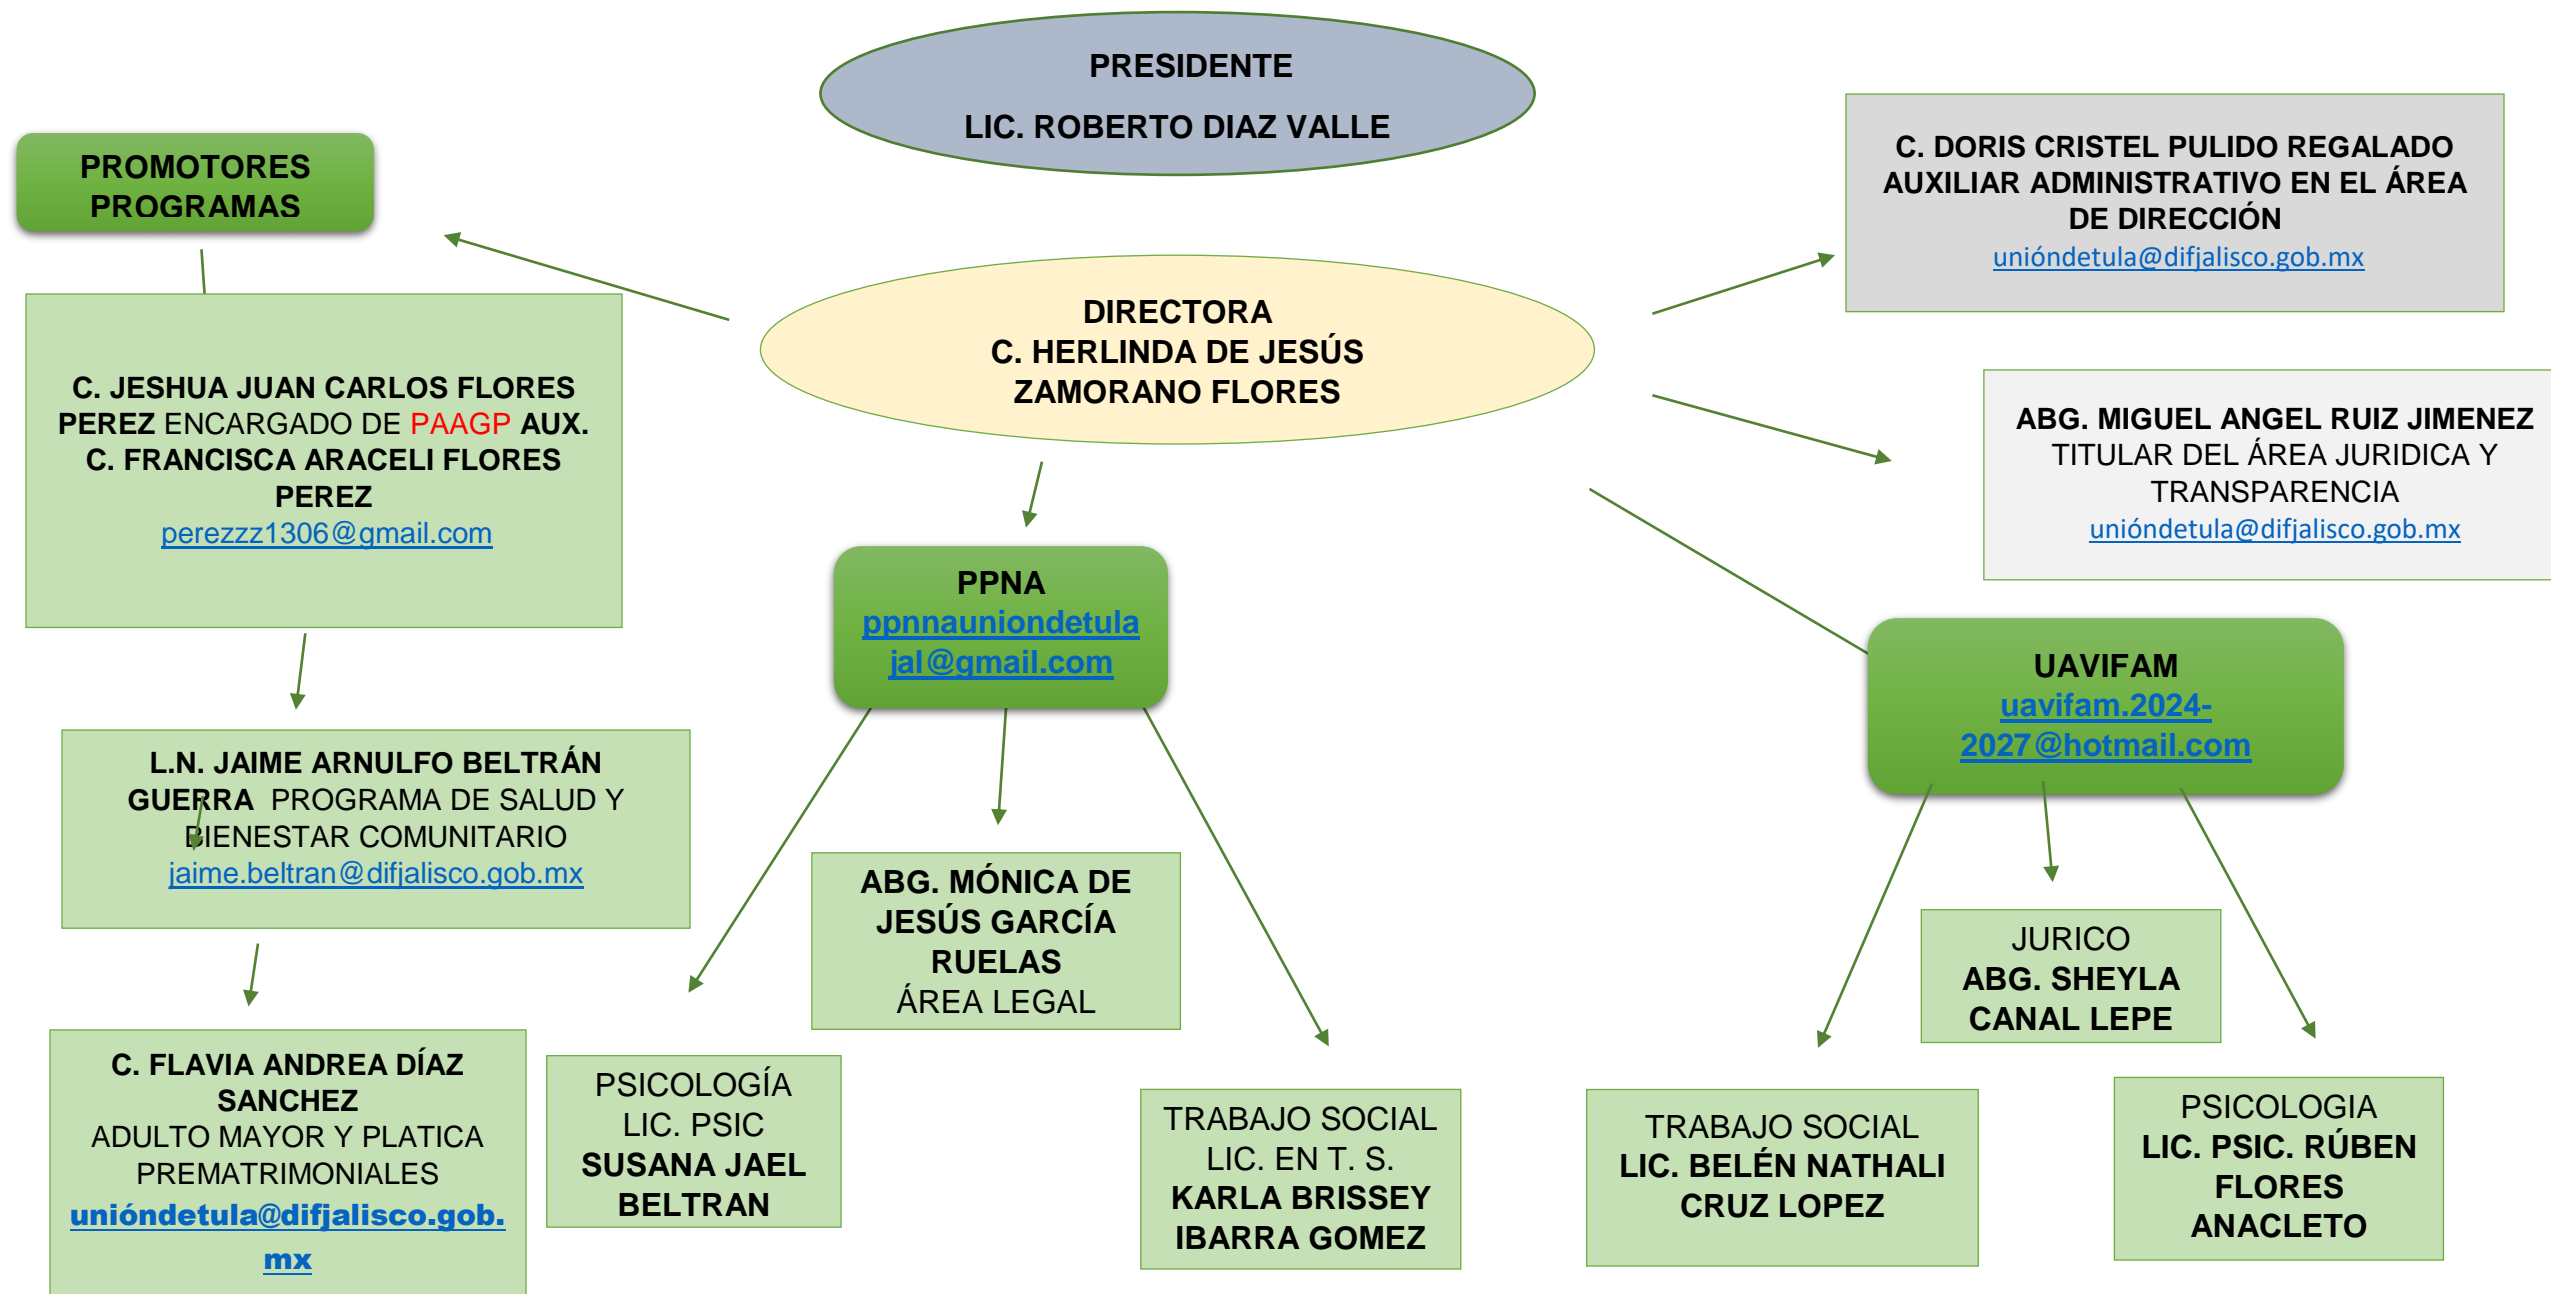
PRESIDENTE

LIC. ROBERTO DIAZ VALLE

PROMOTORES PROGRAMAS

C. JESHUA JUAN CARLOS FLORES PEREZ ENCARGADO DE PAAGP AUX. C. FRANCISCA ARACELI FLORES PEREZ
perezzz1306@gmail.com

DIRECTORA
C. HERLINDA DE JESÚS ZAMORANO FLORES

C. DORIS CRISTEL PULIDO REGALADO AUXILIAR ADMINISTRATIVO EN EL ÁREA DE DIRECCIÓN
uniondetula@difjalisco.gob.mx

ABG. MIGUEL ANGEL RUIZ JIMENEZ TITULAR DEL ÁREA JURIDICA Y TRANSPARENCIA
uniondetula@difjalisco.gob.mx

PPNA
ppnnauniondetulajal@gmail.com

UAVIFAM
uavifam.2024-2027@hotmail.com

L.N. JAIME ARNULFO BELTRÁN GUERRA PROGRAMA DE SALUD Y BIENESTAR COMUNITARIO
jaime.beltran@difjalisco.gob.mx

ABG. MÓNICA DE JESÚS GARCÍA RUELAS
ÁREA LEGAL

JURICO
ABG. SHEYLA CANAL LEPE

C. FLAVIA ANDREA DÍAZ SANCHEZ
ADULTO MAYOR Y PLATICA PREMATRIMONIALES
uniondetula@difjalisco.gob.mx

PSICOLOGÍA
LIC. PSIC
SUSANA JAEL BELTRAN

TRABAJO SOCIAL
LIC. EN T. S.
KARLA BRISSEY IBARRA GOMEZ

TRABAJO SOCIAL
LIC. BELÉN NATHALI CRUZ LOPEZ

PSICOLOGIA
LIC. PSIC. RÚBEN FLORES ANACLETO